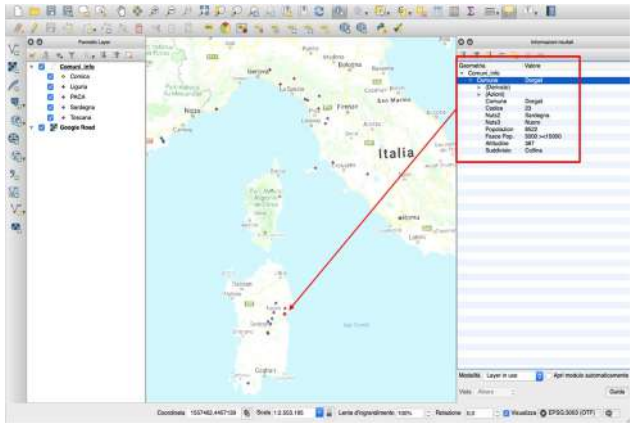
Pannello Layer

Comuni_info
Corsica
Liguria
PACA
Sardegna
Toscana
Google Road

Informazioni risultati

| Geometria | Valore |
|---|---|
| Comuni_info | |
| Comune | Dorgali |
| (Derivato) | |
| (Azioni) | |
| Comune | Dorgali |
| Codice | 23 |
| Nuts2 | Sardegna |
| Nuts3 | Nuoro |
| Popolazion | 8522 |
| Fasce Pop. | 5000 >=15000 |
| Altitudine | 387 |
| Suddivisio | Collina |

Genova
Bologna
La Spezia
Firenze
San Marino
Nizza
Italia
Cagliari

Modalità Layer in uso
Apri modulo automaticamente
Vista Albero
Guida

Coordinata 1537462,4467139
Scala 1:2.553.185
Lente d'ingrandimento 100%
Rotazione 0,0
Visualizza
EPSG:3003 (OTF)